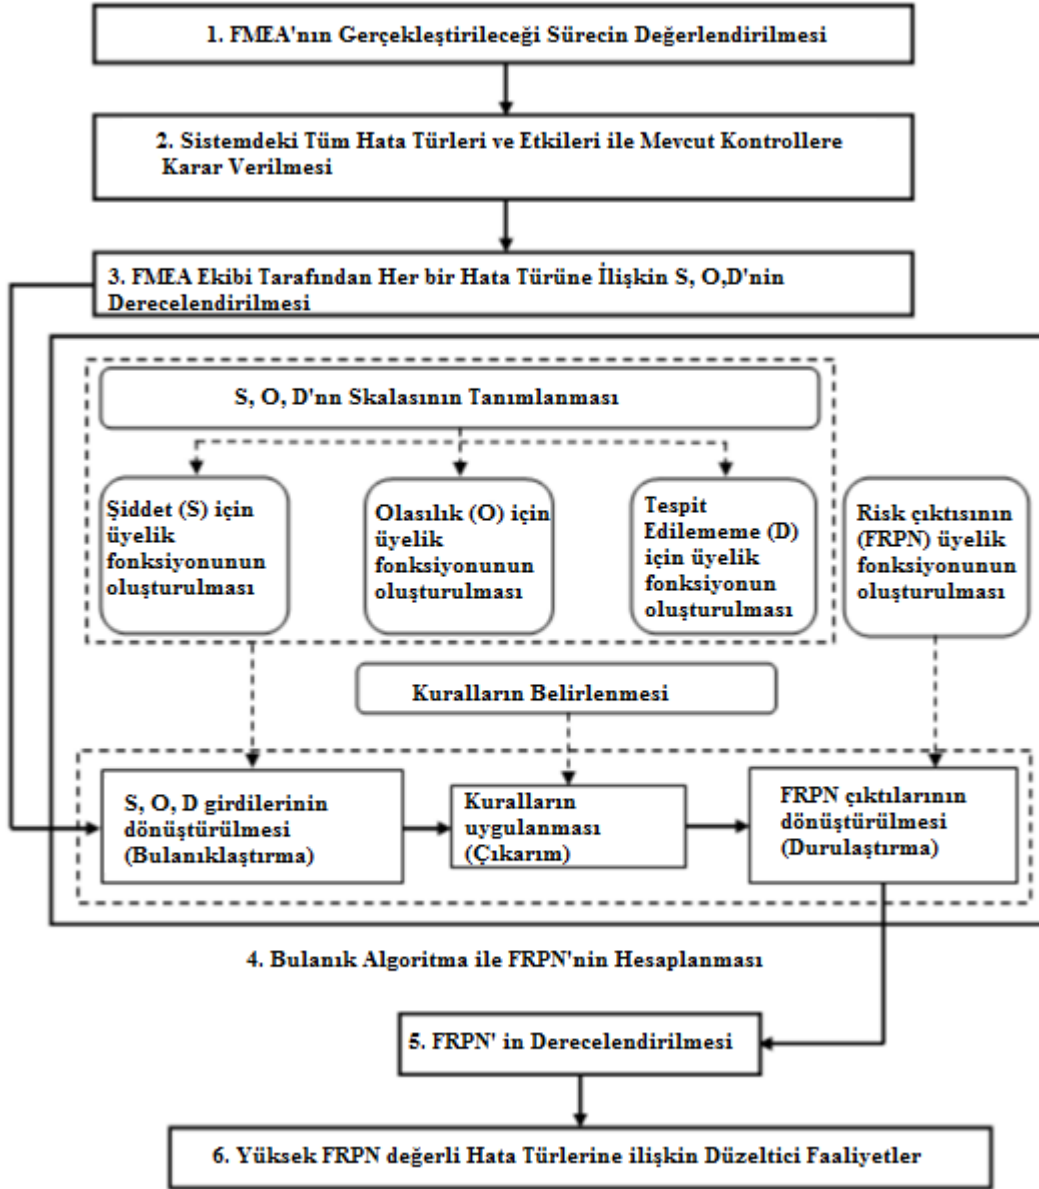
1. FMEA'nın Gerçekleştirileceği Sürecin Değerlendirilmesi

2. Sistemdeki Tüm Hata Türleri ve Etkileri ile Mevcut Kontrollere Karar Verilmesi

3. FMEA Ekibi Tarafından Her bir Hata Türüne İlişkin S, O,D'nin Derecelendirilmesi

S, O, D'nn Skalasının Tanımlanması

Şiddet (S) için üyelik fonksiyonunun oluşturulması

Olasılık (O) için üyelik fonksiyonunun oluşturulması

Tespit Edilememe (D) için üyelik fonksiyonun oluşturulması

Risk çıktısının (FRPN) üyelik fonksiyonunun oluşturulması

Kuralların Belirlenmesi

S, O, D girdilerinin dönüştürülmesi (Bulanıklaştırma)

Kuralların uygulanması (Çıkarım)

FRPN çıktılarının dönüştürülmesi (Durulaştırma)

4. Bulanık Algoritma ile FRPN'nin Hesaplanması

5. FRPN' in Derecelendirilmesi

6. Yüksek FRPN değerli Hata Türlerine ilişkin Düzeltici Faaliyetler